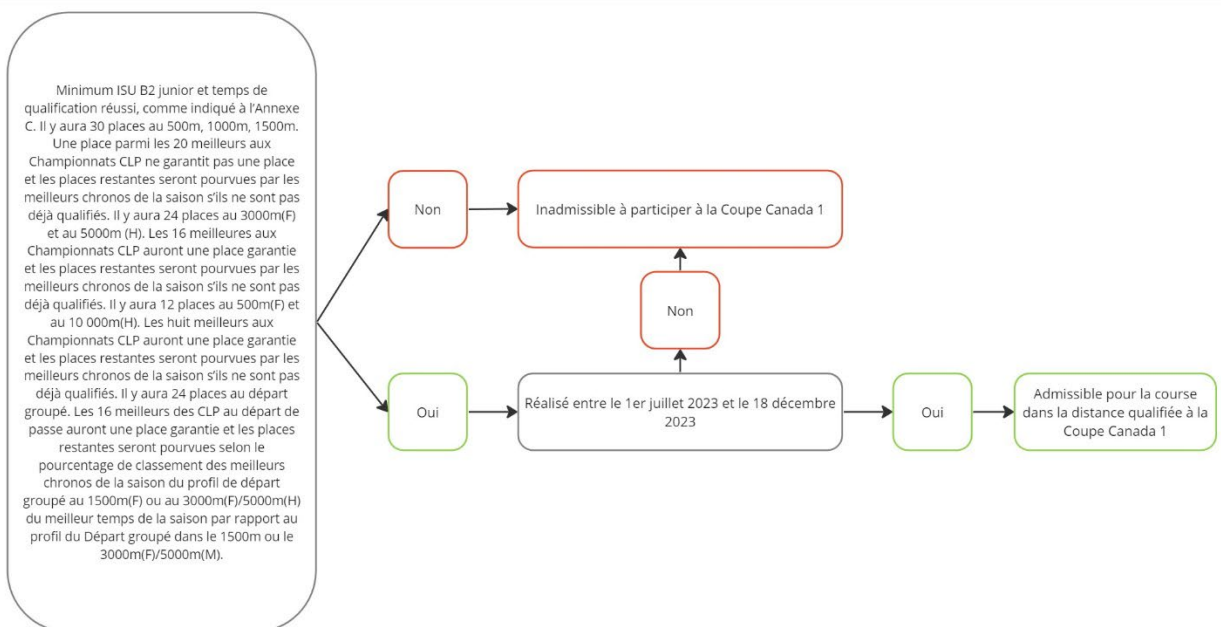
Minimum ISU B2 junior et temps de qualification réussi, comme indiqué à l'Annexe C. Il y aura 30 places au 500m, 1000m, 1500m. Une place parmi les 20 meilleurs aux Championnats CLP ne garantit pas une place et les places restantes seront pourvues par les meilleurs chronos de la saison s'ils ne sont pas déjà qualifiés. Il y aura 24 places au 3000m(F) et au 5000m (H). Les 16 meilleures aux Championnats CLP auront une place garantie et les places restantes seront pourvues par les meilleurs chronos de la saison s'ils ne sont pas déjà qualifiés. Il y aura 12 places au 500m(F) et au 10 000m(H). Les huit meilleurs aux Championnats CLP auront une place garantie et les places restantes seront pourvues par les meilleurs chronos de la saison s'ils ne sont pas déjà qualifiés. Il y aura 24 places au départ groupé. Les 16 meilleurs des CLP au départ de passe auront une place garantie et les places restantes seront pourvues selon le pourcentage de classement des meilleurs chronos de la saison du profil de départ groupé au 1500m(F) ou au 3000m(F)/5000m(H) du meilleur temps de la saison par rapport au profil du Départ groupé dans le 1500m ou le 3000m(F)/5000m(M).

Non

Inadmissible à participer à la Coupe Canada 1

Non

Oui

Réalisé entre le 1er juillet 2023 et le 18 décembre 2023

Oui

Admissible pour la course dans la distance qualifiée à la Coupe Canada 1